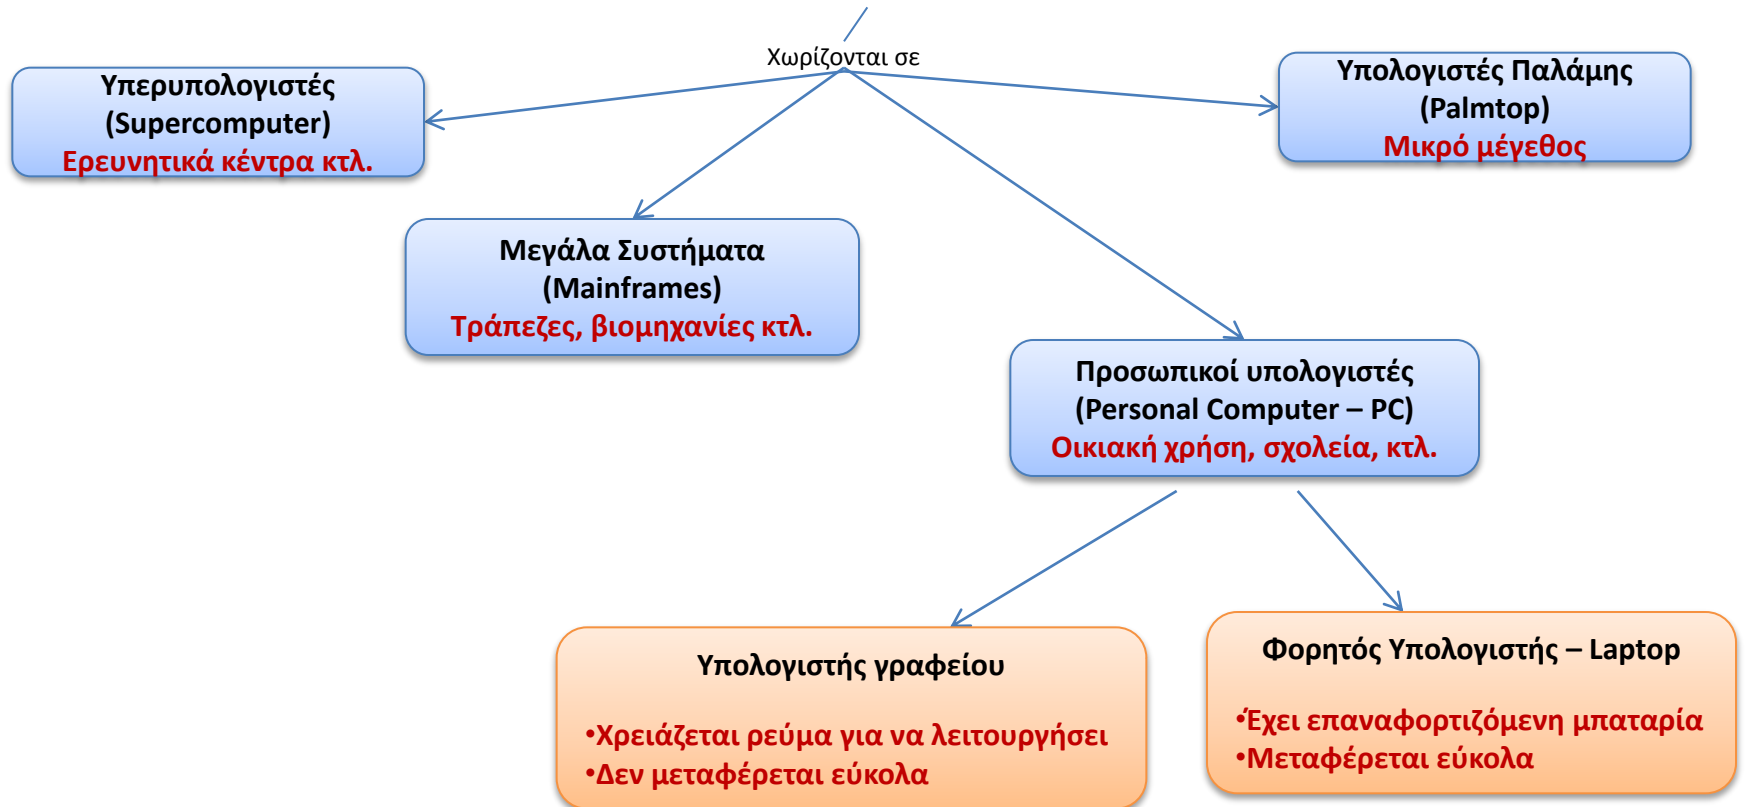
Χωρίζονται σε

Υπερυπολογιστές
(Supercomputer)
Ερευνητικά κέντρα κτλ.

Υπολογιστές Παλάμης
(Palmtop)
Μικρό μέγεθος

Μεγάλα Συστήματα
(Mainframes)
Τράπεζες, βιομηχανίες κτλ.

Προσωπικοί υπολογιστές
(Personal Computer – PC)
Οικιακή χρήση, σχολεία, κτλ.

Υπολογιστής γραφείου

•Χρειάζεται ρεύμα για να λειτουργήσει
•Δεν μεταφέρεται εύκολα

Φορητός Υπολογιστής – Laptop

•Έχει επαναφορτιζόμενη μπαταρία
•Μεταφέρεται εύκολα